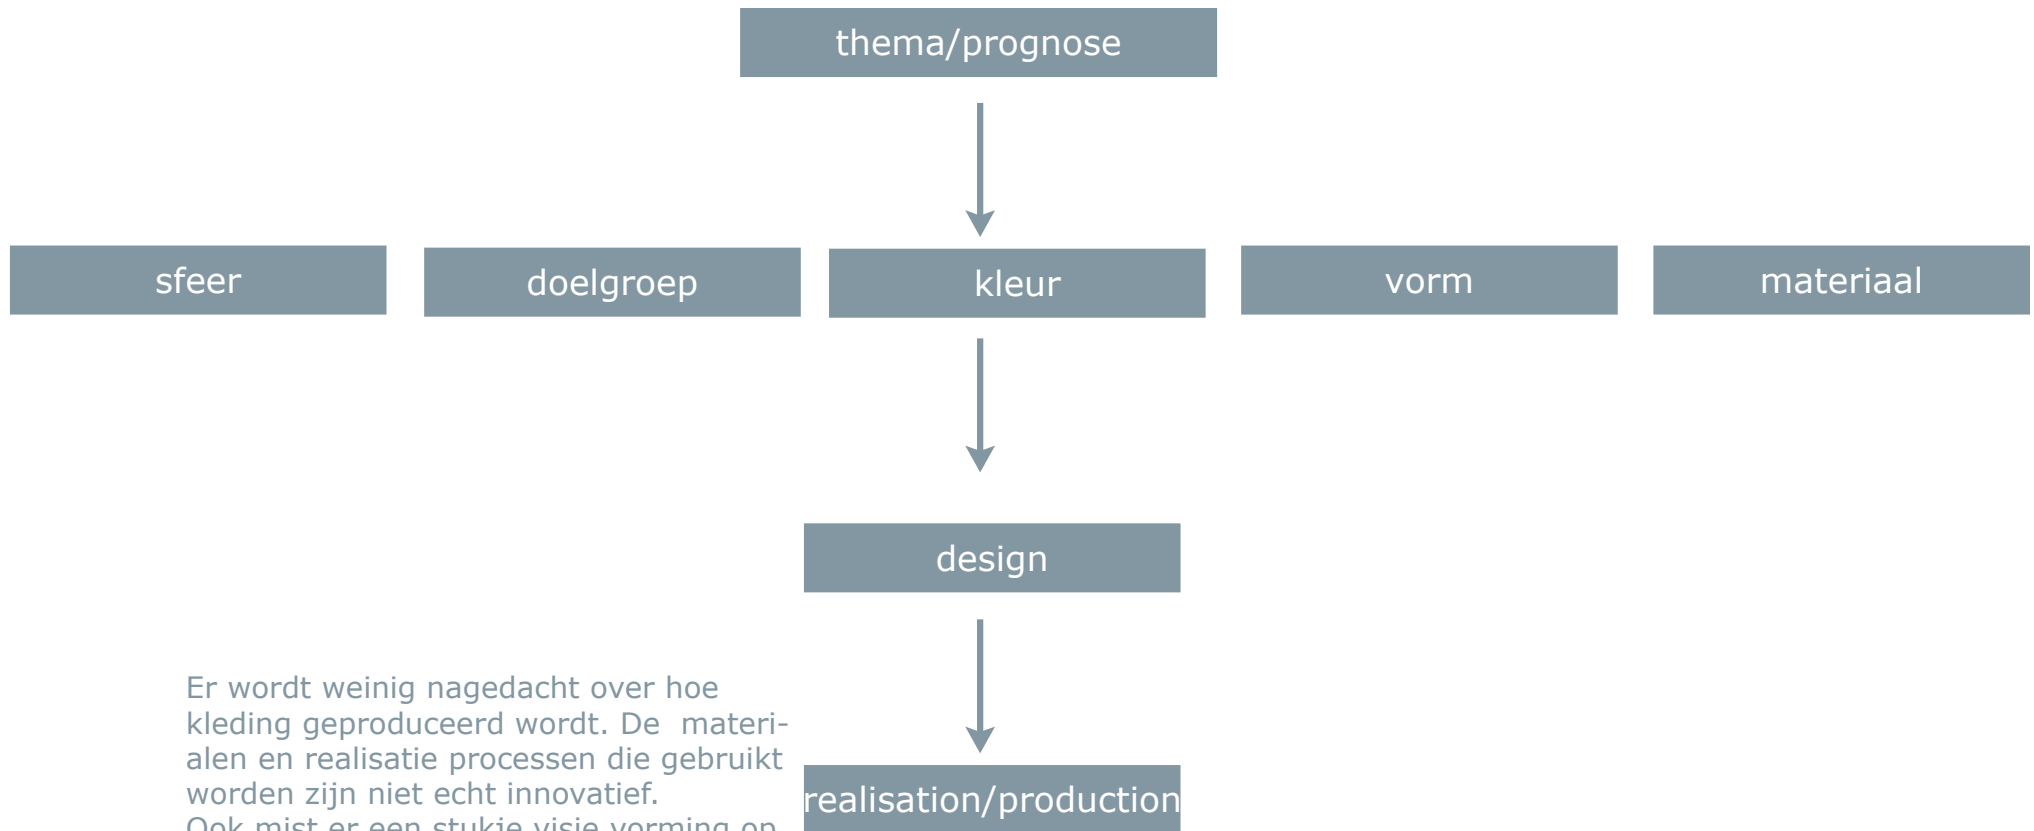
thema/prognose

sfeer

doelgroep

kleur

vorm

materiaal

design

Er wordt weinig nagedacht over hoe kleding geproduceerd wordt. De materialen en realisatie processen die gebruikt worden zijn niet echt innovatief.
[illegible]

realisation/production